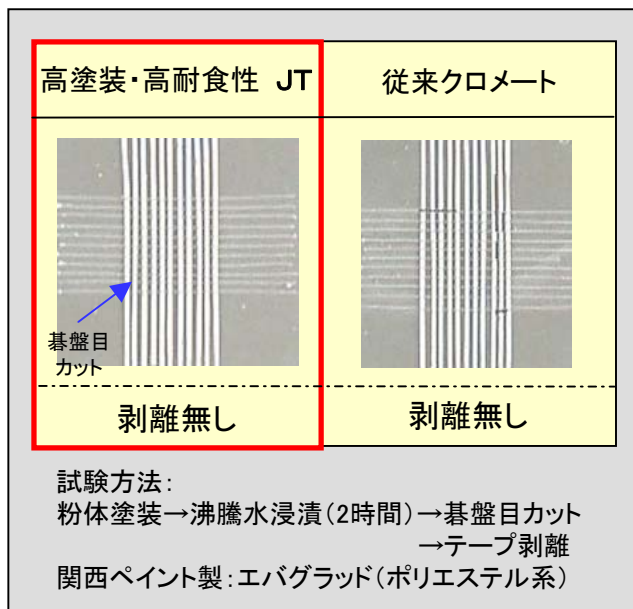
| 高塗装・高耐食性 JT | 従来クロメート |
|---|---|
| 碁盤目カット | |
| 剥離無し | 剥離無し |

試験方法：
粉体塗装→沸騰水浸漬（2時間）→碁盤目カット →テープ剥離
関西ペイント製：エバグラッド（ポリエステル系）